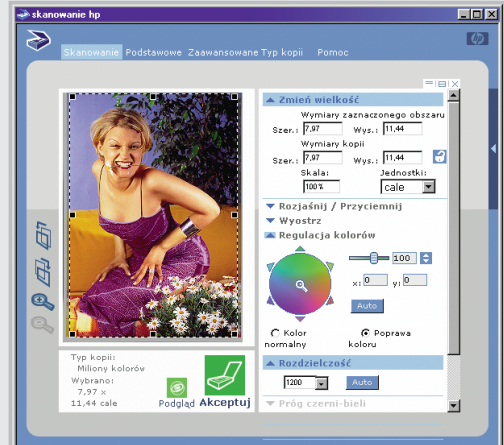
skanowanie hp

Skanowanie Podstawowe Zaawansowane Typ kopii Pomoc

Zmień wielkość
Wymiary zaznaczonego obszaru
Szer.: 7,97 Wys.: 11,44
Wymiary kopii
Szer.: 7,97 Wys.: 11,44
Skala: 100% Jednostki: cale

Rozjaśnij / Przyciemnij
Wyostrz
Regulacja kolorów
100
x: 0 y: 0
Auto
Kolor normalny
Poprawa koloru
Rozdzielczość
1200 Auto
Próg czerni-bieli

Typ kopii:
Miliony kolorów
Wybrano:
7,97 x
11,44 cale
Podgląd
Akceptuj